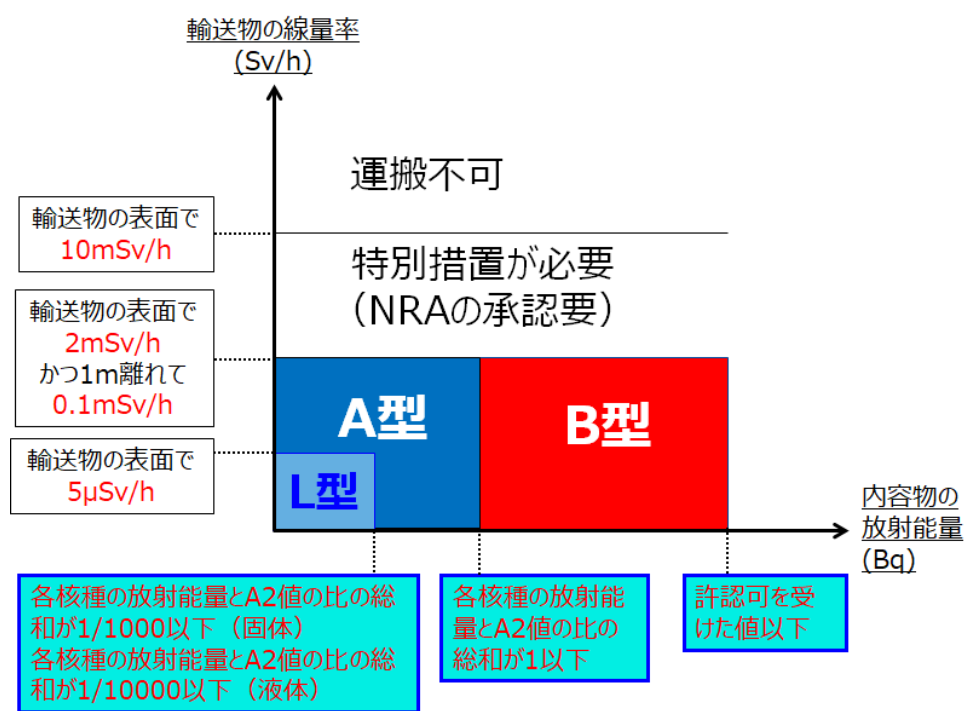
輸送物の線量率
(Sv/h)

運搬不可

輸送物の表面で
10mSv/h

特別措置が必要
（NRAの承認要）

輸送物の表面で
2mSv/h
かつ1m離れて
0.1mSv/h

A型

B型

輸送物の表面で
5μSv/h

L型

内容物の
放射能量
(Bq)

各核種の放射能量とA2値の比の総和が1/1000以下（固体）
各核種の放射能量とA2値の比の総和が1/10000以下（液体）

各核種の放射能量とA2値の比の総和が1以下

許認可を受けた値以下